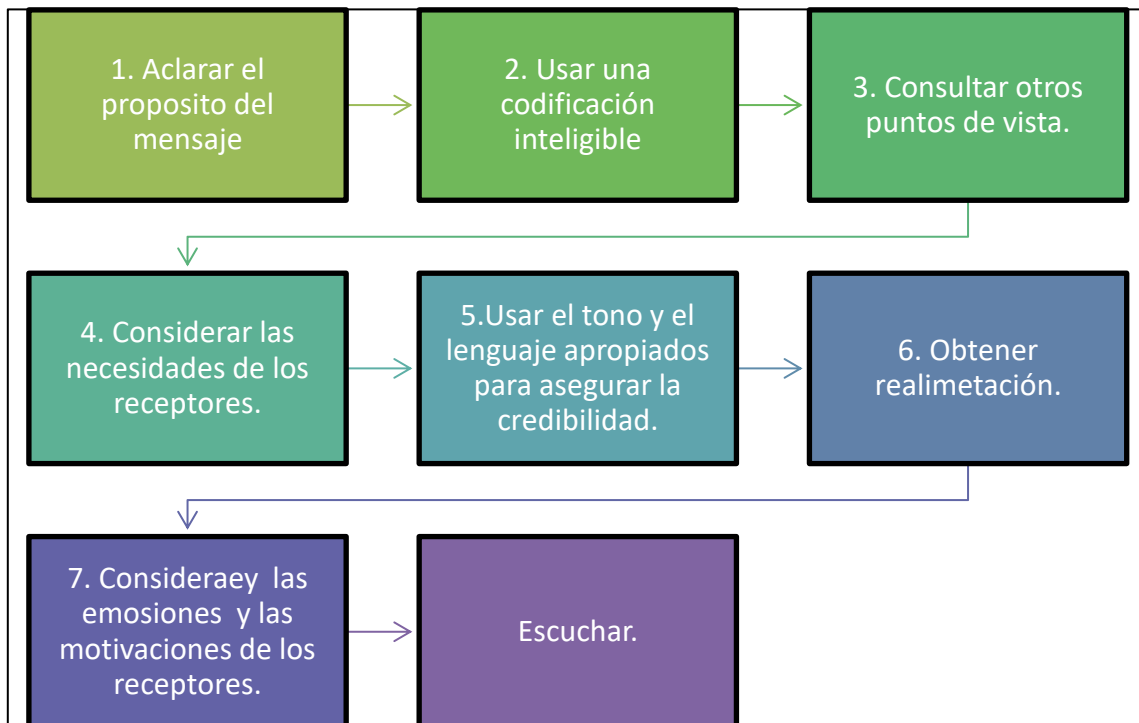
1. Aclarar el proposito del mensaje

2. Usar una codificación inteligible

3. Consultar otros puntos de vista.

4. Considerar las necesidades de los receptores.

5.Usar el tono y el lenguaje apropiados para asegurar la credibilidad.

6. Obtener realimetación.

7. Consideraey las emociones y las motivaciones de los receptores.

Escuchar.